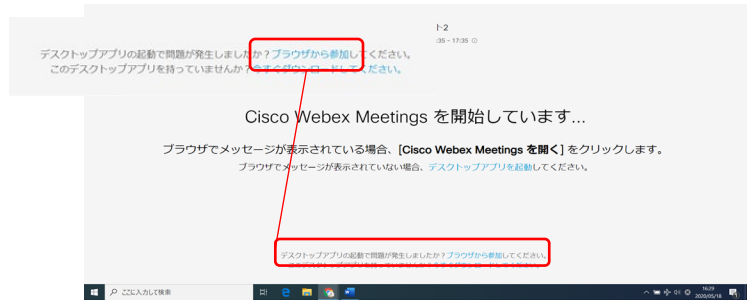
デスクトップアプリの起動で問題が発生しましたか？ブラウザから参加してください。
このデスクトップアプリを持っていませんか？今すぐダウンロードしてください。

ト2
:35 - 17:35

Cisco Webex Meetings を開始しています...

ブラウザでメッセージが表示されている場合、[Cisco Webex Meetings を開く] をクリックします。

ブラウザでメッセージが表示されていない場合、デスクトップアプリを起動してください。

デスクトップアプリの起動で問題が発生しましたか？ブラウザから参加してください。
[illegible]

ここに入力して検索

16:29
2020/05/18